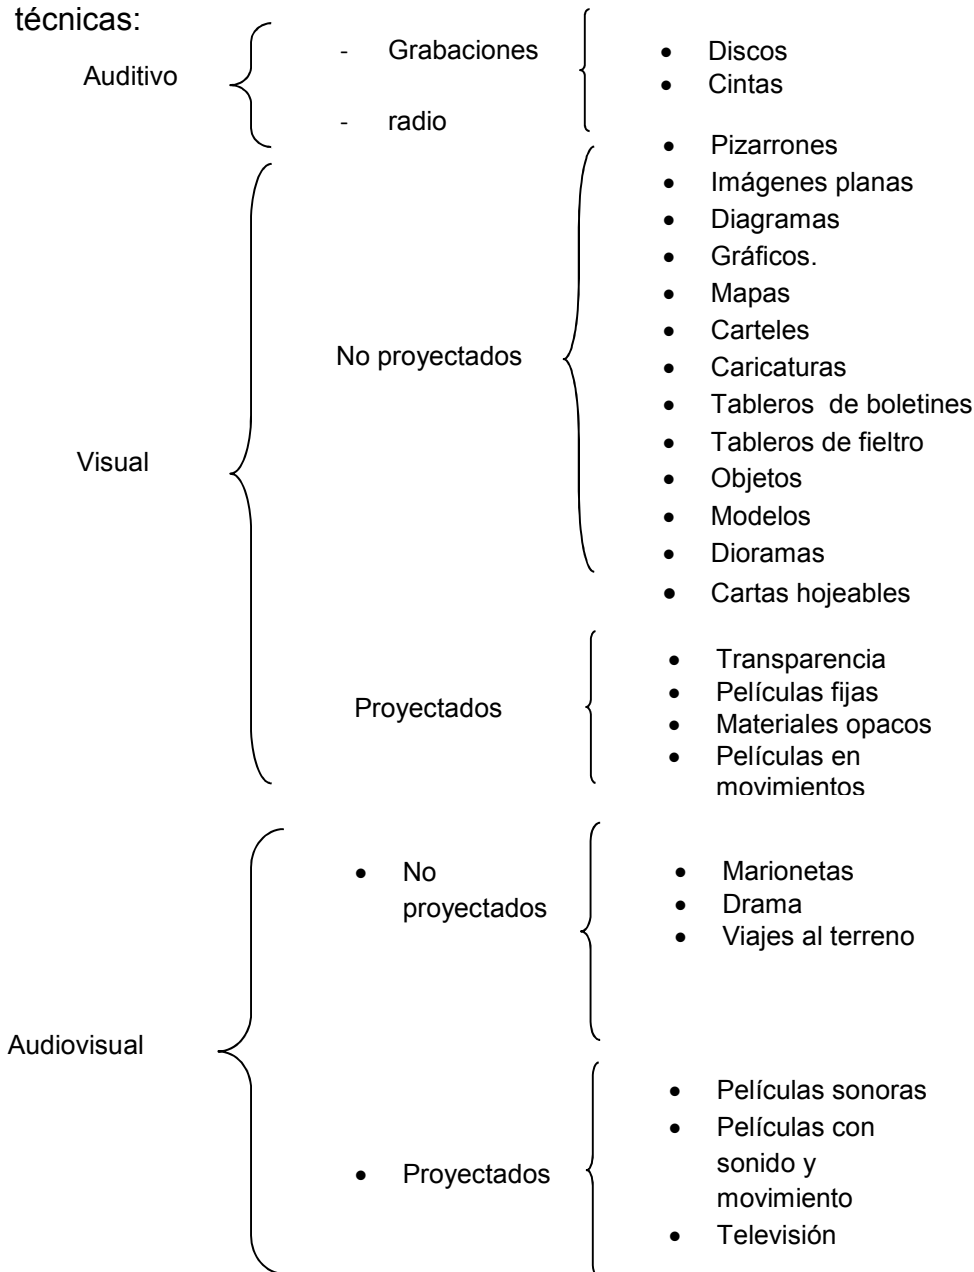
técnicas:

Auditivo

- Grabaciones
- radio

- Discos
- Cintas

Visual

No proyectados

- Pizarrones
- Imágenes planas
- Diagramas
- Gráficos.
- Mapas
- Carteles
- Caricaturas
- Tableros de boletines
- Tableros de fieltro
- Objetos
- Modelos
- Dioramas
- Cartas hojeables

Proyectados

- Transparencia
- Películas fijas
- Materiales opacos
- Películas en movimientos

Audiovisual

- No proyectados

- Marionetas
- Drama
- Viajes al terreno

- Proyectados

- Películas sonoras
- Películas con sonido y movimiento
- Televisión